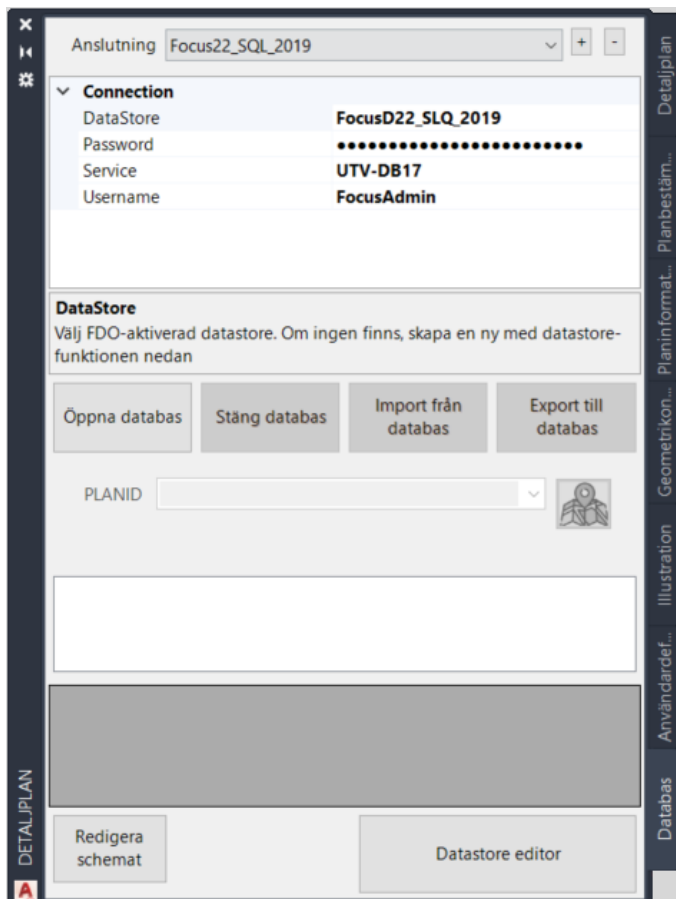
Anslutning Focus22_SQL_2019 + -

Connection

| DataStore | FocusD22_SLQ_2019 |
|---|---|
| Password | ●●●●●●●●●●●●●●●●●●●●●●●● |
| Service | UTV-DB17 |
| Username | FocusAdmin |

DataStore
Välj FDO-aktiverad datastore. Om ingen finns, skapa en ny med datastorefunktionen nedan

Öppna databas
Stäng databas
Import från databas
Export till databas

PLANID

Redigera schemat
Datastore editor

DETALJPLAN

Detaljplan
Planbestäm...
Planinformat...
Geometrikon...
Illustration
Användardef...
Databas